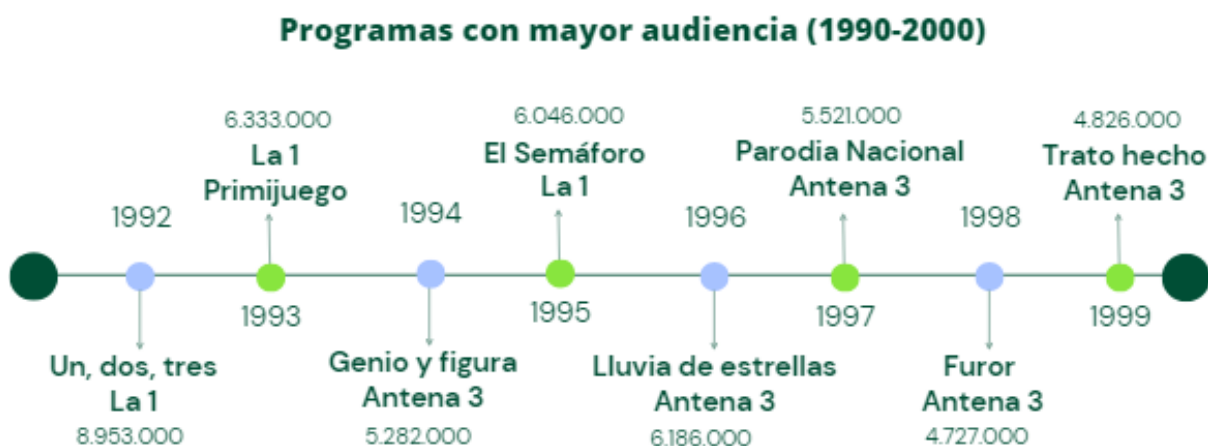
Programas con mayor audiencia (1990-2000)

1992
Un, dos, tres
La 1
8.953.000

6.333.000
La 1
Primijuego
1993

1994
Genio y figura
Antena 3
5.282.000

6.046.000
El Semáforo
La 1
1995

1996
Lluvia de estrellas
Antena 3
6.186.000

5.521.000
Parodia Nacional
Antena 3
1997

1998
Furor
Antena 3
4.727.000

4.826.000
Trato hecho
Antena 3
1999